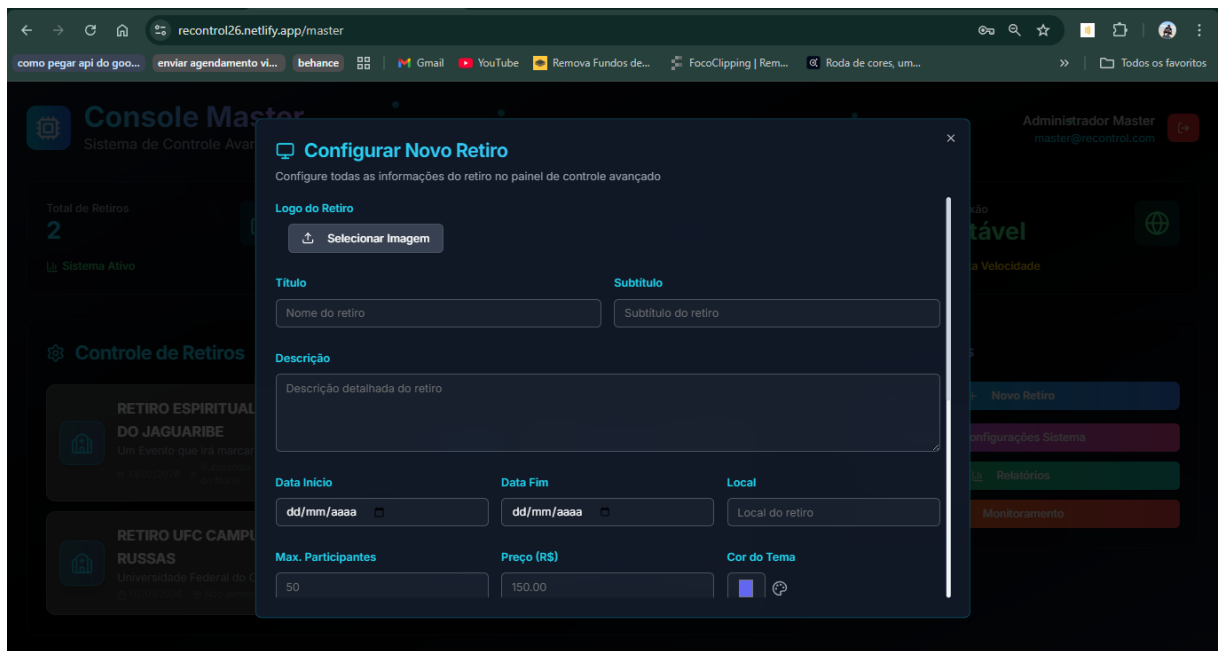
recontrol26.netlify.app/master

como pegar api do goo... enviar agendamento vi... behance | Gmail YouTube Remova Fundos de... FocoClipping | Rem... Roda de cores, um... » Todos os favoritos

Console Master
Sistema de Controle Avan

Administrador Master
master@recontrol.com

Total de Retiros
2
Sistema Ativo

tável
a Velocidade

Controle de Retiros

RETIRO ESPIRITUAL DO JAGUARIBE
Um Evento que irá marcar

RETIRO UFC CAMPUS RUSSAS
Universidade Federal do

Novo Retiro
Configurações Sistema
Relatórios
Monitoramento

Configurar Novo Retiro
Configure todas as informações do retiro no painel de controle avançado

Logo do Retiro
Selecionar Imagem

Título
Nome do retiro

Subtítulo
Subtítulo do retiro

Descrição
Descrição detalhada do retiro

Data Início
dd/mm/aaaa

Data Fim
dd/mm/aaaa

Local
Local do retiro

Max. Participantes
50

Preço (R$)
150.00

Cor do Tema